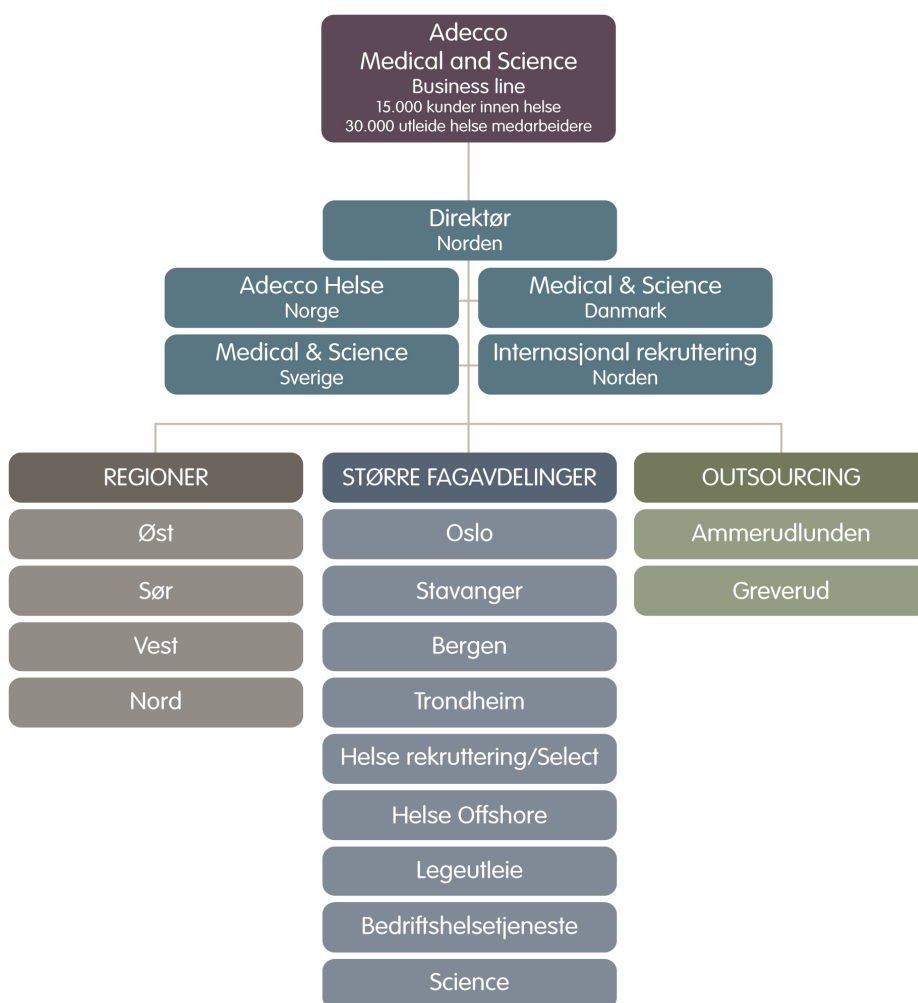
Adecco
Medical and Science
Business line
15.000 kunder innen helse
30.000 utleide helse medarbeidere

Direktør
Norden

Adecco Helse
Norge

Medical & Science
Danmark

Medical & Science
Sverige

Internasjonal rekruttering
Norden

REGIONER
Øst
Sør
Vest
Nord

STØRRE FAGAVDELINGER
Oslo
Stavanger
Bergen
Trondheim
Helse rekruttering/Select
Helse Offshore
Legeutleie
Bedriftshelsetjeneste
Science

OUTSOURCING
Ammerudlunden
Greverud